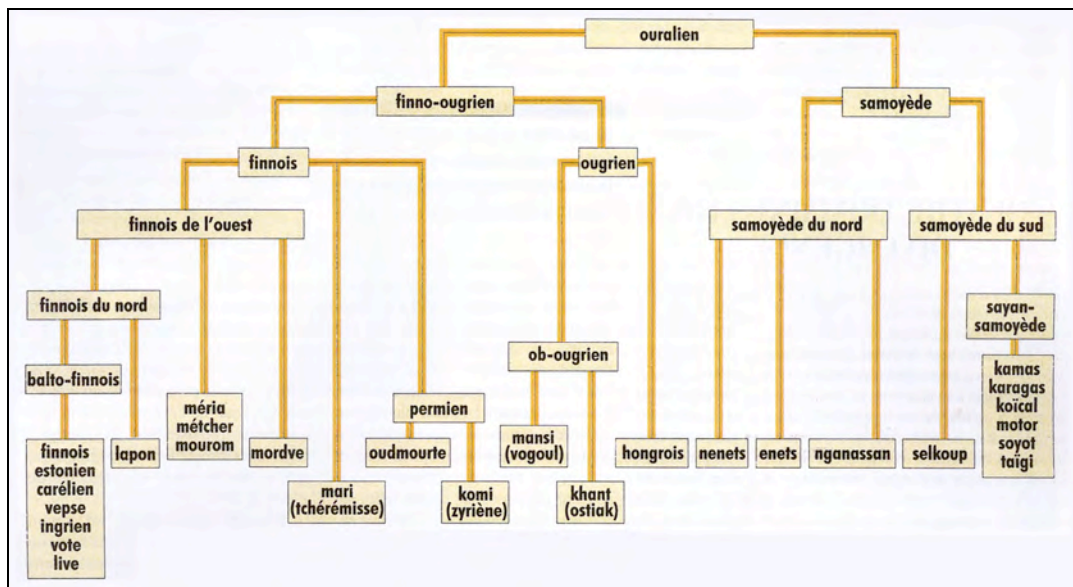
ouralien

finno-ougrien

samoyède

finnois

ougrien

finnois de l'ouest

samoyède du nord

samoyède du sud

finnois du nord

sayan-samoyède

ob-ougrien

balto-finnois

méria
métcher
mourom

permien

kamas
karagas
koïcal
motor
soyot
taïgi

finnois
estonien
carélien
vepse
ingrien
vote
live

lapon

mordve

mari
(tchérémisse)

oudmourte

komi
(zyriène)

mansi
(vogoul)

khant
(ostiak)

hongrois

nenets

enets

nganassan

selkoup